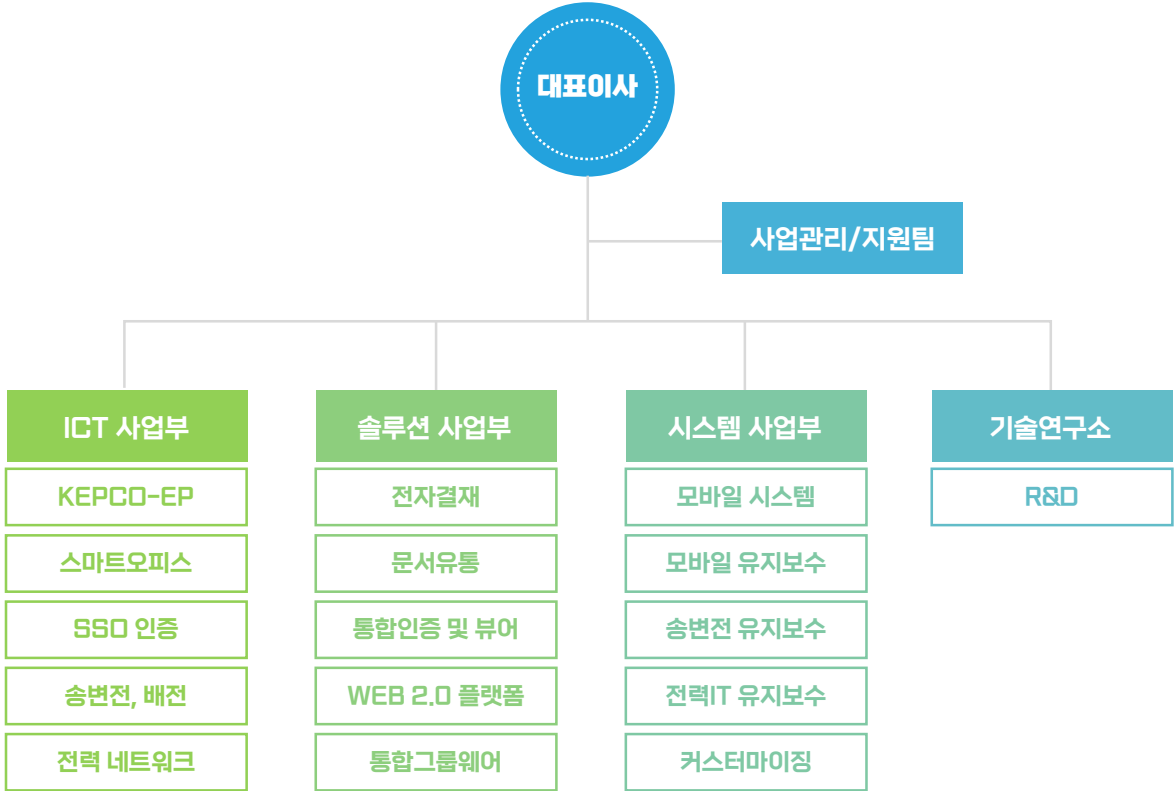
대표이사

사업관리/지원팀

ICT 사업부

KEPCO-EP

스마트오피스

SSO 인증

송변전, 배전

전력 네트워크

솔루션 사업부

전자결재

문서유통

통합인증 및 뷰어

WEB 2.0 플랫폼

통합그룹웨어

시스템 사업부

모바일 시스템

모바일 유지보수

송변전 유지보수

전력IT 유지보수

커스터마이징

기술연구소

R&D